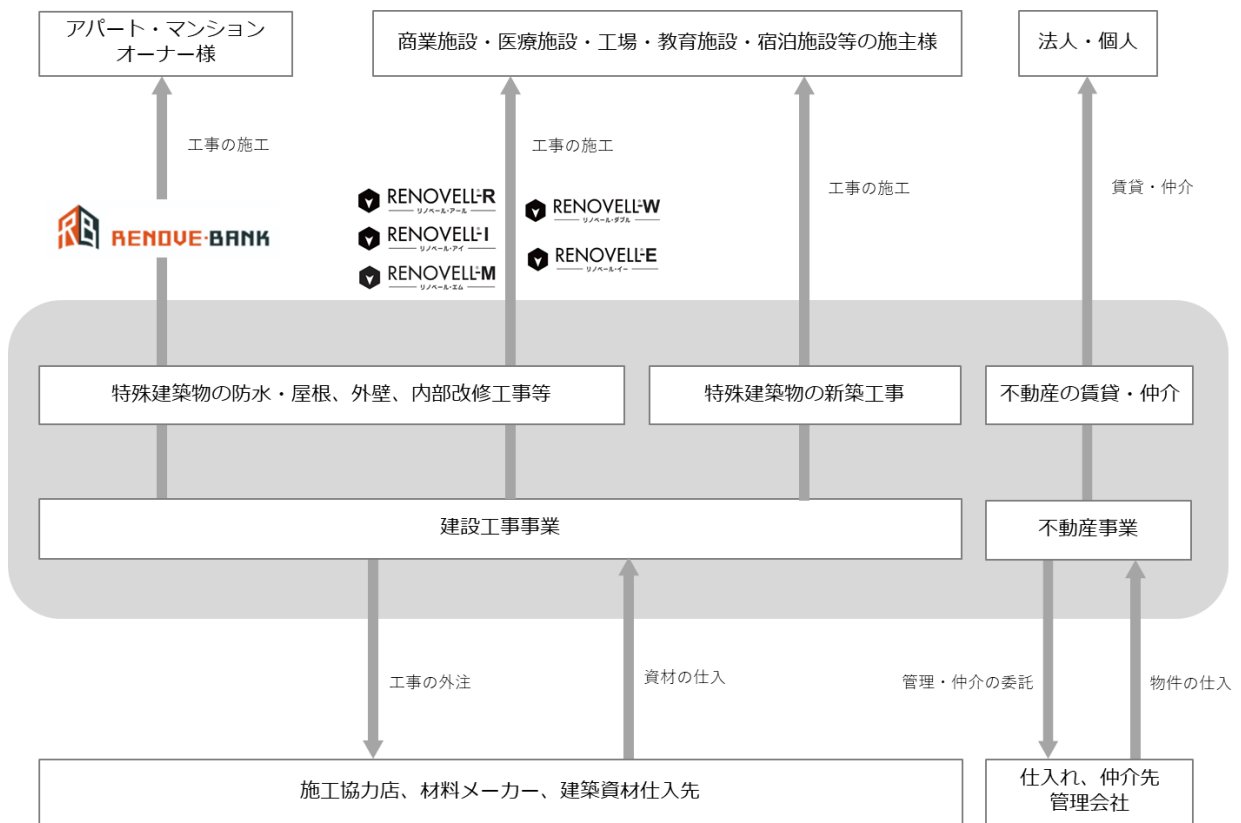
アパート・マンション
オーナー様

商業施設・医療施設・工場・教育施設・宿泊施設等の施主様

法人・個人

工事の施工

工事の施工

工事の施工

賃貸・仲介

RENOVE·BANK

RENOVELL-R
リノベール・アール

RENOVELL-I
リノベール・アイ

RENOVELL-M
リノベール・エム

RENOVELL-W
リノベール・ダブル

RENOVELL-E
リノベール・イー

特殊建築物の防水・屋根、外壁、内部改修工事等

特殊建築物の新築工事

不動産の賃貸・仲介

建設工事事業

不動産事業

工事の外注

資材の仕入

管理・仲介の委託

物件の仕入

施工協力店、材料メーカー、建築資材仕入先

仕入れ、仲介先
管理会社